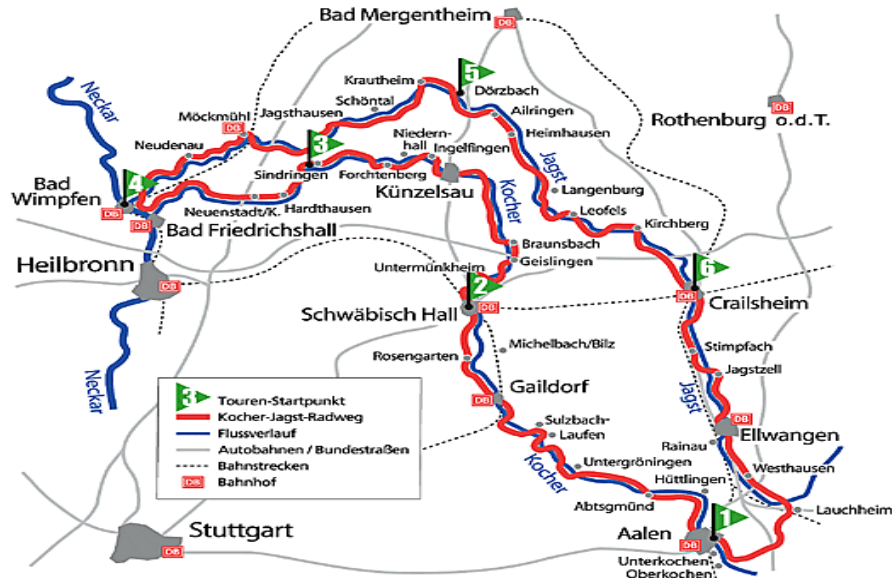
Bad Mergentheim
DB
Neckar
5
Krautheim
Dörzbach
Möckmühl
DB
Jagsthausen
Schöntal
Ailringen
Neudenau
3
Niedernhall
Ingelfingen
Heimhausen
Rothenburg o.d.T.
DB
Bad Wimpfen
4
Sindringen
Forchtenberg
Jagst
DB
DB
Künzelsau
Kocher
Langenburg
Neuenstadt/K.
Hardthausen
Leofels
Bad Friedrichshall
Kirchberg
Braunsbach
Heilbronn
DB
Untermünkheim
Geislingen
6
2
DB
Crailsheim
Schwäbisch Hall
DB
Neckar
Michelbach/Bilz
Stimpfach
Rosengarten
Gaildorf
Jagstzell
Jagst
DB
DB
Sulzbach-Laufen
Ellwangen
Rainau
Kocher
Untergröningen
Westhausen
Hüttlingen
Abtsgmünd
Lauchheim
1
Stuttgart
DB
Aalen
DB
Unterkochen
Oberkochen
Touren-Startpunkt
Kocher-Jagst-Radweg
Flussverlauf
Autobahnen / Bundestraßen
Bahnstrecken
DB Bahnhof